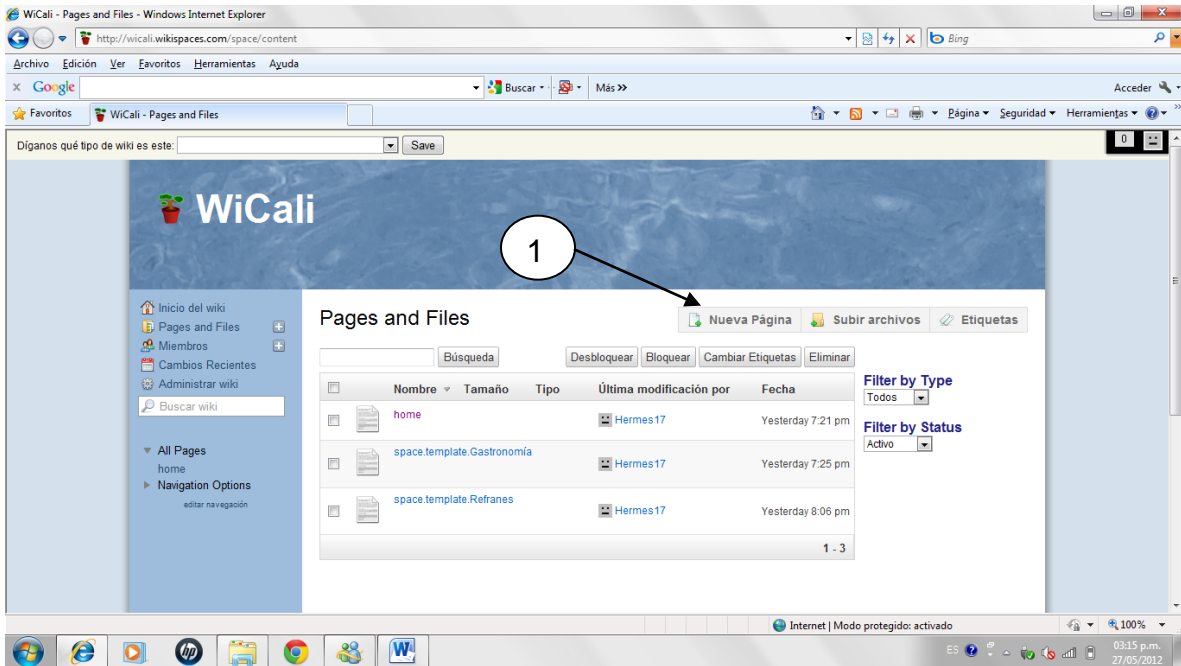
WiCali - Pages and Files - Windows Internet Explorer

http://wicali.wikispaces.com/space/content

Bing

Archivo Edición Ver Favoritos Herramientas Ayuda

Google Buscar Más »

Acceder

Favoritos WiCali - Pages and Files

Página Seguridad Herramientas

Díganos qué tipo de wiki es este: Save

0

WiCali

1

Inicio del wiki
Pages and Files
Miembros
Cambios Recientes
Administrar wiki
Buscar wiki

All Pages
home
Navigation Options
editar navegación

Pages and Files

Nueva Página Subir archivos Etiquetas

Búsqueda Desbloquear Bloquear Cambiar Etiquetas Eliminar

| | Nombre | Tamaño | Tipo | Última modificación por | Fecha |
|---|---|---|---|---|---|
| | home | | | Hermes17 | Yesterday 7:21 pm |
| | space.template.Gastronomía | | | Hermes17 | Yesterday 7:25 pm |
| | space.template.Refranes | | | Hermes17 | Yesterday 8:06 pm |

1 - 3

Filter by Type
Todos

Filter by Status
Activo

Internet | Modo protegido: activado 100%

ES 03:15 p.m. 27/05/2012